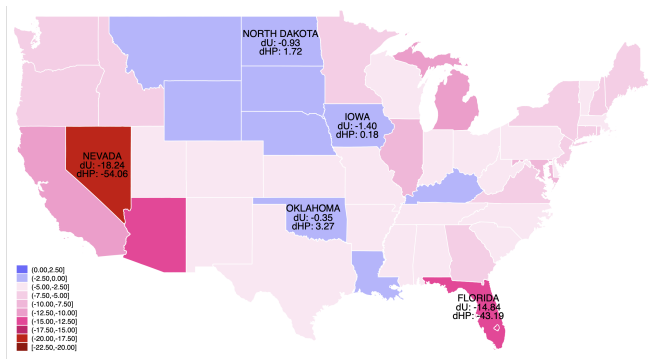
NORTH DAKOTA
dU: -0.93
dHP: 1.72

IOWA
dU: -1.40
dHP: 0.18

NEVADA
dU: -18.24
dHP: -54.06

OKLAHOMA
dU: -0.35
dHP: 3.27

FLORIDA
dU: -14.84
dHP: -43.19

[0.00,2.50]
[-2.50,0.00)
[-5.00,-2.50)
[-7.50,-5.00)
[-10.00,-7.50)
[-12.50,-10.00)
[-15.00,-12.50)
[-17.50,-15.00)
[-20.00,-17.50)
[-22.50,-20.00)